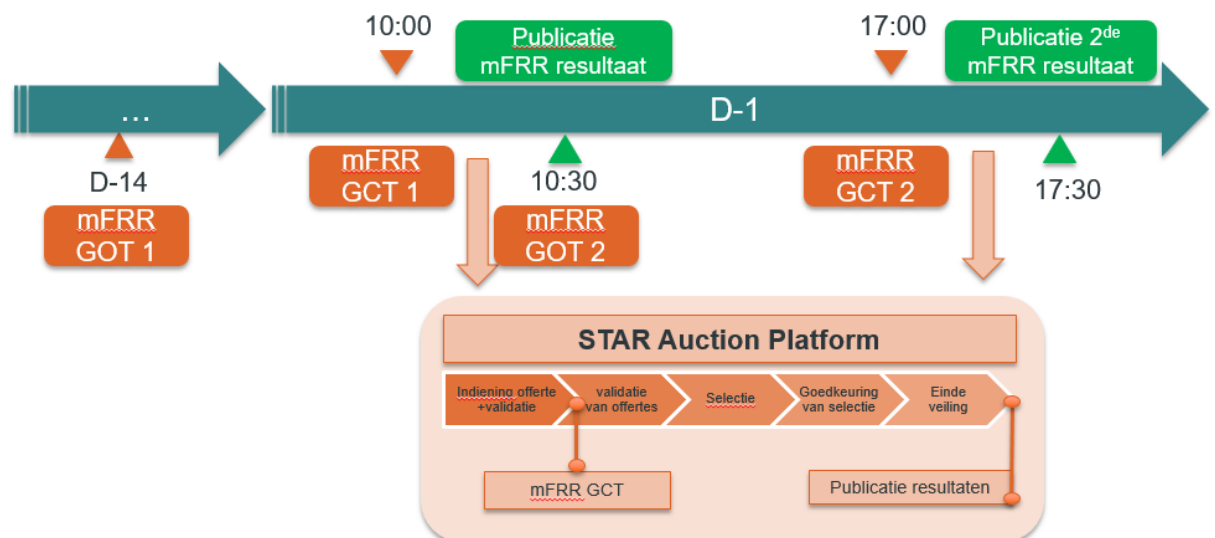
10:00

Publicatie mFRR resultaat

17:00

Publicatie 2$^{de}$ mFRR resultaat

…

D-1

D-14

mFRR GOT 1

mFRR GCT 1

10:30

mFRR GOT 2

mFRR GCT 2

17:30

STAR Auction Platform

Indiening offerte +validatie

validatie van offertes

Selectie

Goedkeuring van selectie

Einde veiling

mFRR GCT

Publicatie resultaten